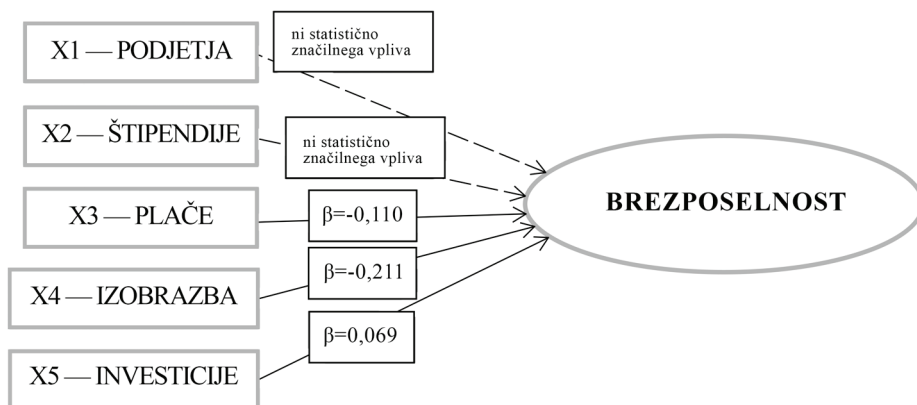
X1 — PODJETJA

ni statistično značilnega vpliva

X2 — ŠTIPENDIJE

ni statistično značilnega vpliva

X3 — PLAČE

$\beta$=-0,110

X4 — IZOBRAZBA

$\beta$=-0,211

X5 — INVESTICIJE

$\beta$=0,069

BREZPOSELNOST